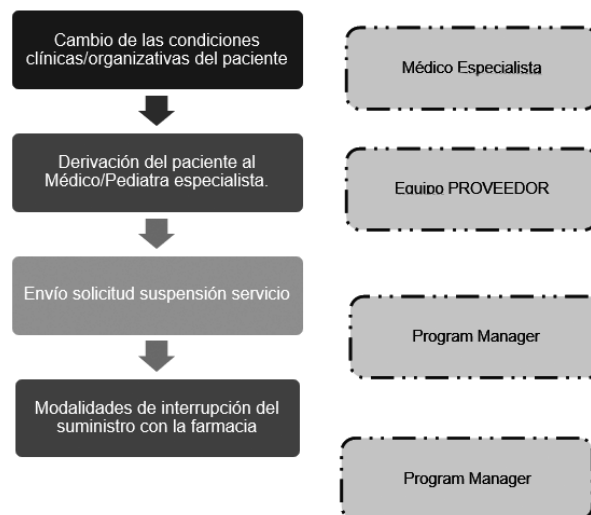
Cambio de las condiciones clínicas/organizativas del paciente

Médico Especialista

Derivación del paciente al Médico/Pediatra especialista.

Equipo PROVEEDOR

Envío solicitud suspensión servicio

Program Manager

Modalidades de interrupción del suministro con la farmacia

Program Manager